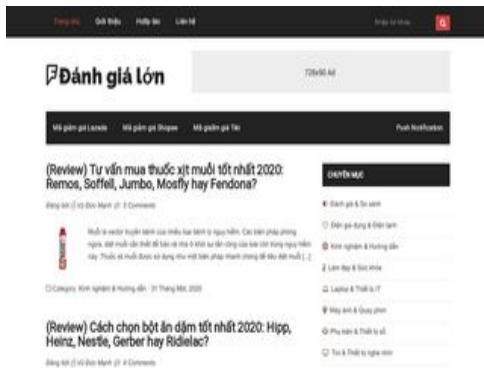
Trang chủ Giới thiệu Hợp tác Liên hệ

Đánh giá lớn

728x90 Ad

Mã giảm giá Lazada Mã giảm giá Shopee Mã giảm giá Tiki Push Notification

(Review) Tư vấn mua thuốc xịt muỗi tốt nhất 2020: Remos, Soffell, Jumbo, Mosfly hay Fendona?

Đăng bởi Vũ Đức Mạnh 0 Comments

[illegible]

Category: Kinh nghiệm & Hướng dẫn · 31 Tháng Mười, 2020

(Review) Cách chọn bột ăn dặm tốt nhất 2020: Hipp, Heinz, Nestle, Gerber hay Ridielac?

Đăng bởi Vũ Đức Mạnh 0 Comments

CHUYÊN MỤC

Đánh giá & So sánh
Điện gia dụng & Điện lạnh
Kinh nghiệm & Hướng dẫn
Làm đẹp & Sức khỏe
Laptop & Thiết bị IT
Máy ảnh & Quay phim
Phụ kiện & Thiết bị số
Tivi & Thiết bị nghe nhìn